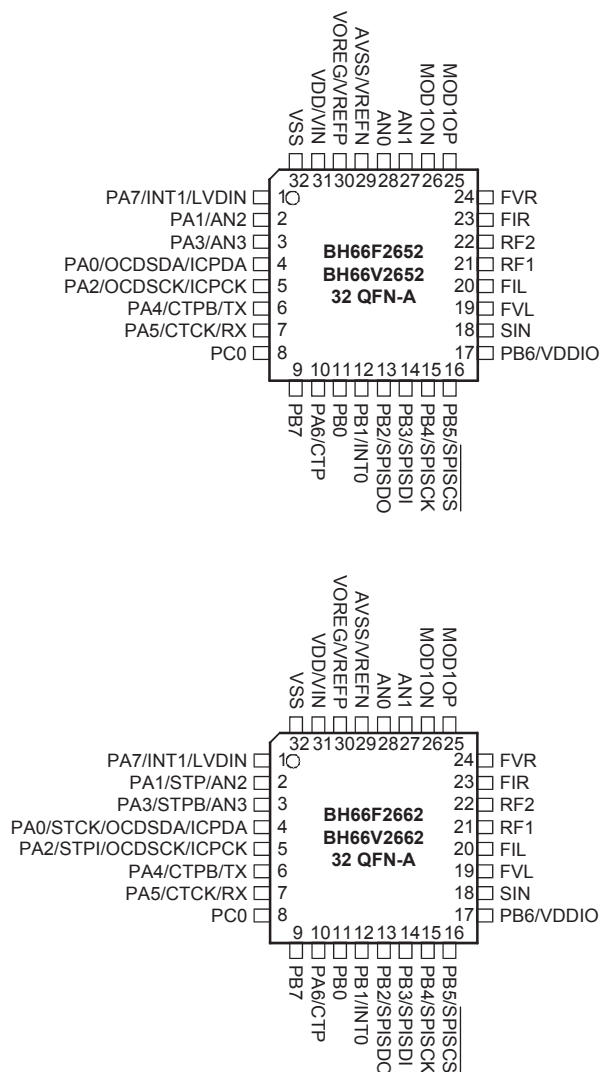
VSS
VDD/VIN
VOREG/VREFP
AVSS/VREFN
AN0
AN1
MOD1ON
MOD1OP
32 31 30 29 28 27 26 25
PA7/INT1/LVDIN 1
PA1/AN2 2
PA3/AN3 3
PA0/OCDSDA/ICPDA 4
PA2/OCDSCK/ICPCK 5
PA4/CTPB/TX 6
PA5/CTCK/RX 7
PC0 8
BH66F2652
BH66V2652
32 QFN-A
24 FVR
23 FIR
22 RF2
21 RF1
20 FIL
19 FVL
18 SIN
17 PB6/VDDIO
9 10 11 12 13 14 15 16
PB7
PA6/CTP
PB0
PB1/INT0
PB2/SPISDO
PB3/SPISDI
PB4/SPISCK
PB5/$\overline{SPISCS}$

VSS
VDD/VIN
VOREG/VREFP
AVSS/VREFN
AN0
AN1
MOD1ON
MOD1OP
32 31 30 29 28 27 26 25
PA7/INT1/LVDIN 1
PA1/STP/AN2 2
PA3/STPB/AN3 3
PA0/STCK/OCDSDA/ICPDA 4
PA2/STPI/OCDSCK/ICPCK 5
PA4/CTPB/TX 6
PA5/CTCK/RX 7
PC0 8
BH66F2662
BH66V2662
32 QFN-A
24 FVR
23 FIR
22 RF2
21 RF1
20 FIL
19 FVL
18 SIN
17 PB6/VDDIO
9 10 11 12 13 14 15 16
PB7
PA6/CTP
PB0
PB1/INT0
PB2/SPISDO
PB3/SPISDI
PB4/SPISCK
PB5/$\overline{SPISCS}$